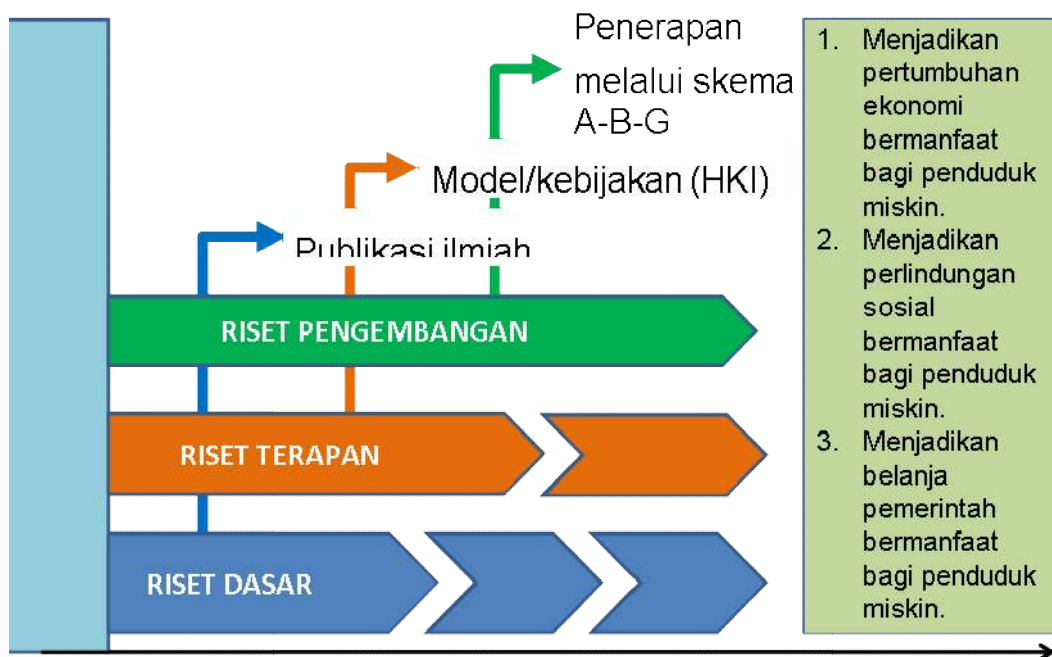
Penerapan melalui skema A-B-G

Model/kebijakan (HKI)

Publikasi ilmiah

RISET PENGEMBANGAN

RISET TERAPAN

RISET DASAR

1. Menjadikan pertumbuhan ekonomi bermanfaat bagi penduduk miskin.
2. Menjadikan perlindungan sosial bermanfaat bagi penduduk miskin.
3. Menjadikan belanja pemerintah bermanfaat bagi penduduk miskin.